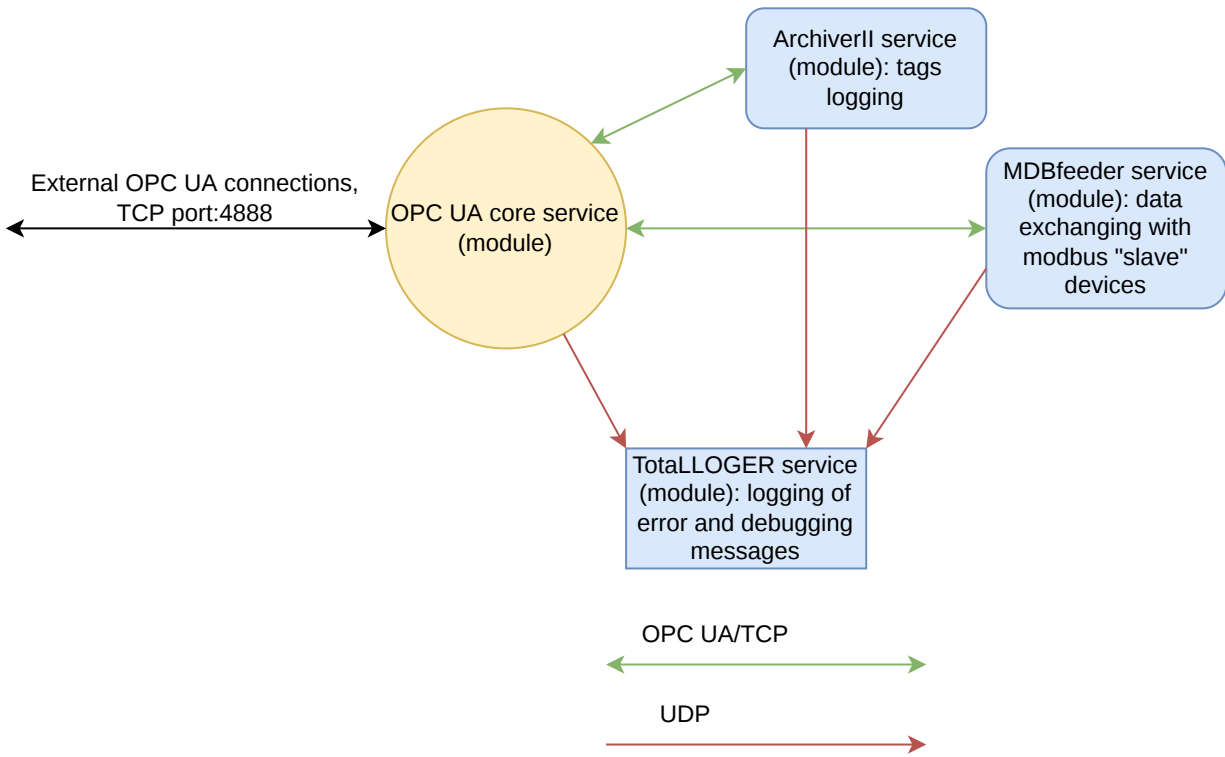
ArchiverII service (module): tags logging

External OPC UA connections, TCP port:4888

OPC UA core service (module)

MDBfeeder service (module): data exchanging with modbus "slave" devices

TotaLLOGER service (module): logging of error and debugging messages

OPC UA/TCP

UDP